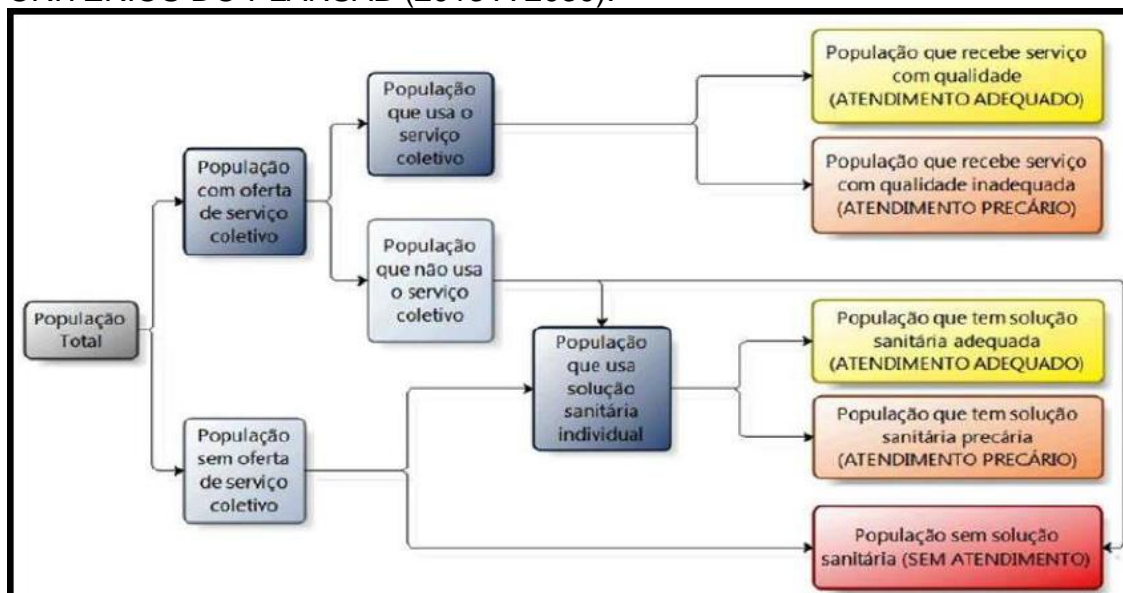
População Total

População com oferta de serviço coletivo

População que usa o serviço coletivo

População que recebe serviço com qualidade (ATENDIMENTO ADEQUADO)

População que recebe serviço com qualidade inadequada (ATENDIMENTO PRECÁRIO)

População que não usa o serviço coletivo

População sem oferta de serviço coletivo

População que usa solução sanitária individual

População que tem solução sanitária adequada (ATENDIMENTO ADEQUADO)

População que tem solução sanitária precária (ATENDIMENTO PRECÁRIO)

População sem solução sanitária (SEM ATENDIMENTO)